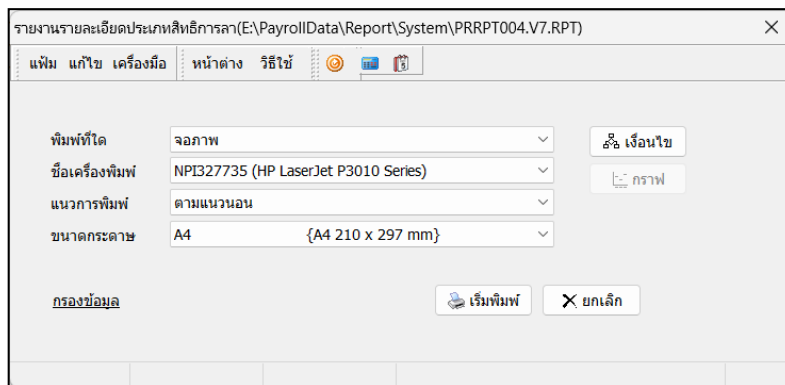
รายงานรายละเอียดประเภทสิทธิการลา(E:\PayrollData\Report\System\PRRPT004.V7.RPT)

แฟ้ม แก้ไข เครื่องมือ หน้าต่าง วิธีใช้

พิมพ์ที่ใด จอภาพ
ชื่อเครื่องพิมพ์ NPI327735 (HP LaserJet P3010 Series)
แนวการพิมพ์ ตามแนวนอน
ขนาดกระดาษ A4 {A4 210 x 297 mm}

เงื่อนไข
กราฟ

กรองข้อมูล

เริ่มพิมพ์
ยกเลิก